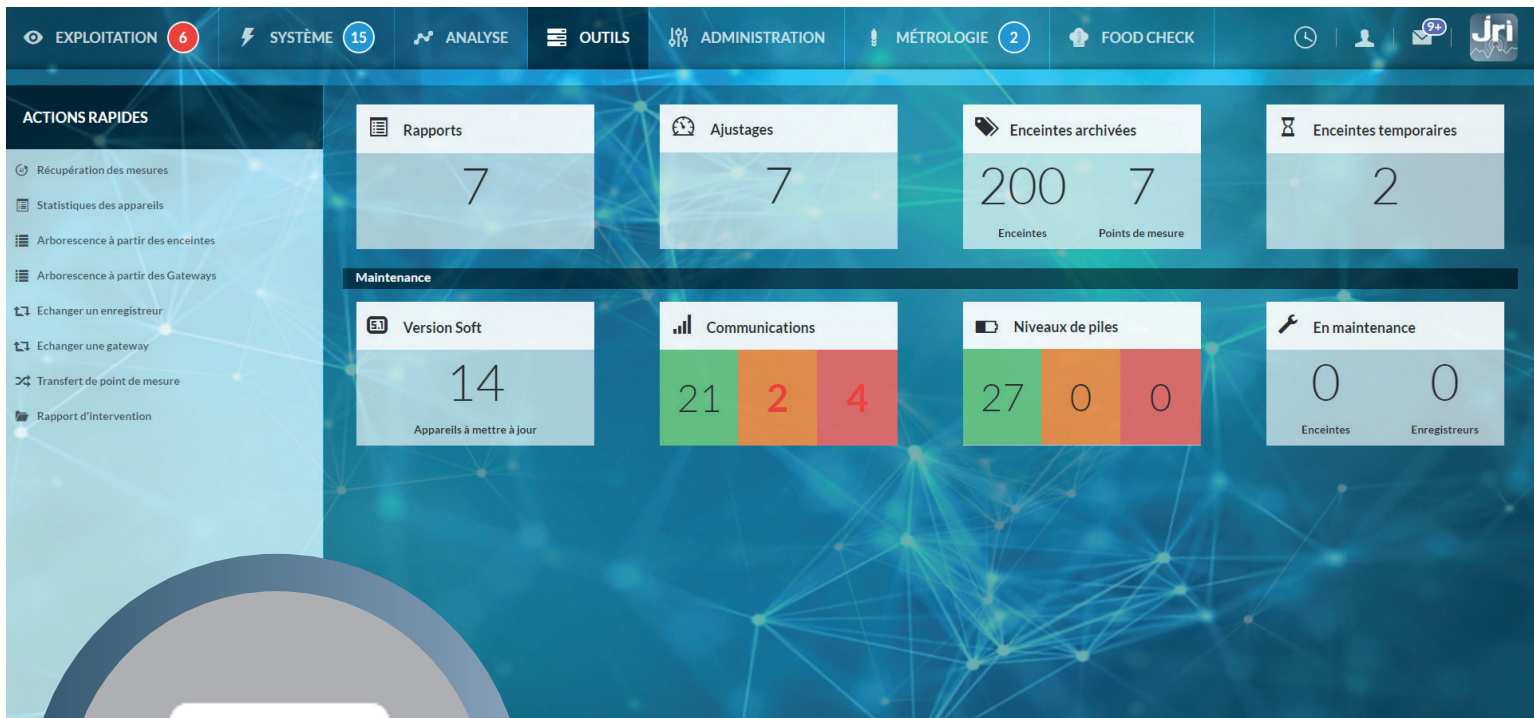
EXPLOITATION 6 SYSTÈME 15 ANALYSE OUTILS ADMINISTRATION MÉTROLOGIE 2 FOOD CHECK 9+ Jri

ACTIONS RAPIDES

Récupération des mesures
Statistiques des appareils
Arborescence à partir des enceintes
Arborescence à partir des Gateways
Echanger un enregistreur
Echanger une gateway
Transfert de point de mesure
Rapport d'intervention

Rapports
7

Ajustages
7

Enceintes archivées
200 Enceintes
7 Points de mesure

Enceintes temporaires
2

Maintenance

Version Soft
14
Appareils à mettre à jour

Communications
21 2 4

Niveaux de piles
27 0 0

En maintenance
0 Enceintes
0 Enregistreurs